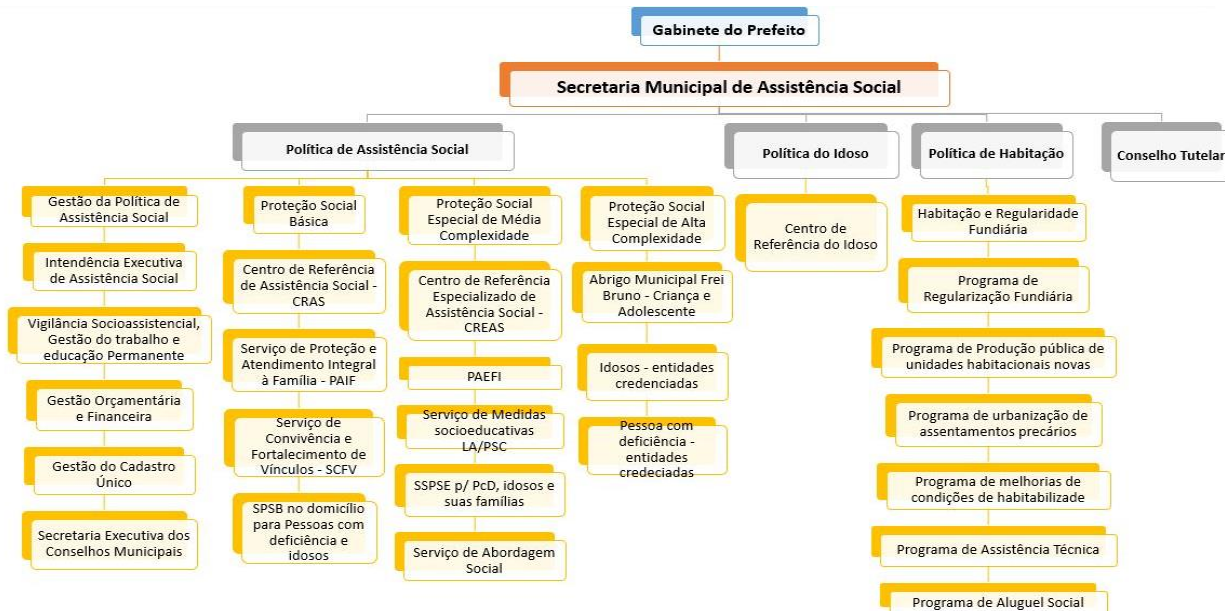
Gabinete do Prefeito

Secretaria Municipal de Assistência Social

Política de Assistência Social

Política do Idoso

Política de Habitação

Conselho Tutelar

Gestão da Política de Assistência Social

Intendência Executiva de Assistência Social

Vigilância Socioassistencial, Gestão do trabalho e educação Permanente

Gestão Orçamentária e Financeira

Gestão do Cadastro Único

Secretaria Executiva dos Conselhos Municipais

Proteção Social Básica

Centro de Referência de Assistência Social - CRAS

Serviço de Proteção e Atendimento Integral à Família - PAIF

Serviço de Convivência e Fortalecimento de Vínculos - SCFV

SPSB no domicílio para Pessoas com deficiência e idosos

Proteção Social Especial de Média Complexidade

Centro de Referência Especializado de Assistência Social - CREAS

PAEFI

Serviço de Medidas socioeducativas LA/PSC

SSPSE p/ PcD, idosos e suas famílias

Serviço de Abordagem Social

Proteção Social Especial de Alta Complexidade

Abrigo Municipal Frei Bruno - Criança e Adolescente

Idosos - entidades credenciadas

Pessoa com deficiência - entidades credeciadas

Centro de Referência do Idoso

Habitação e Regularidade Fundiária

Programa de Regularização Fundiária

Programa de Produção pública de unidades habitacionais novas

Programa de urbanização de assentamentos precários

Programa de melhorias de condições de habitabilizade

Programa de Assistência Técnica

Programa de Aluguel Social